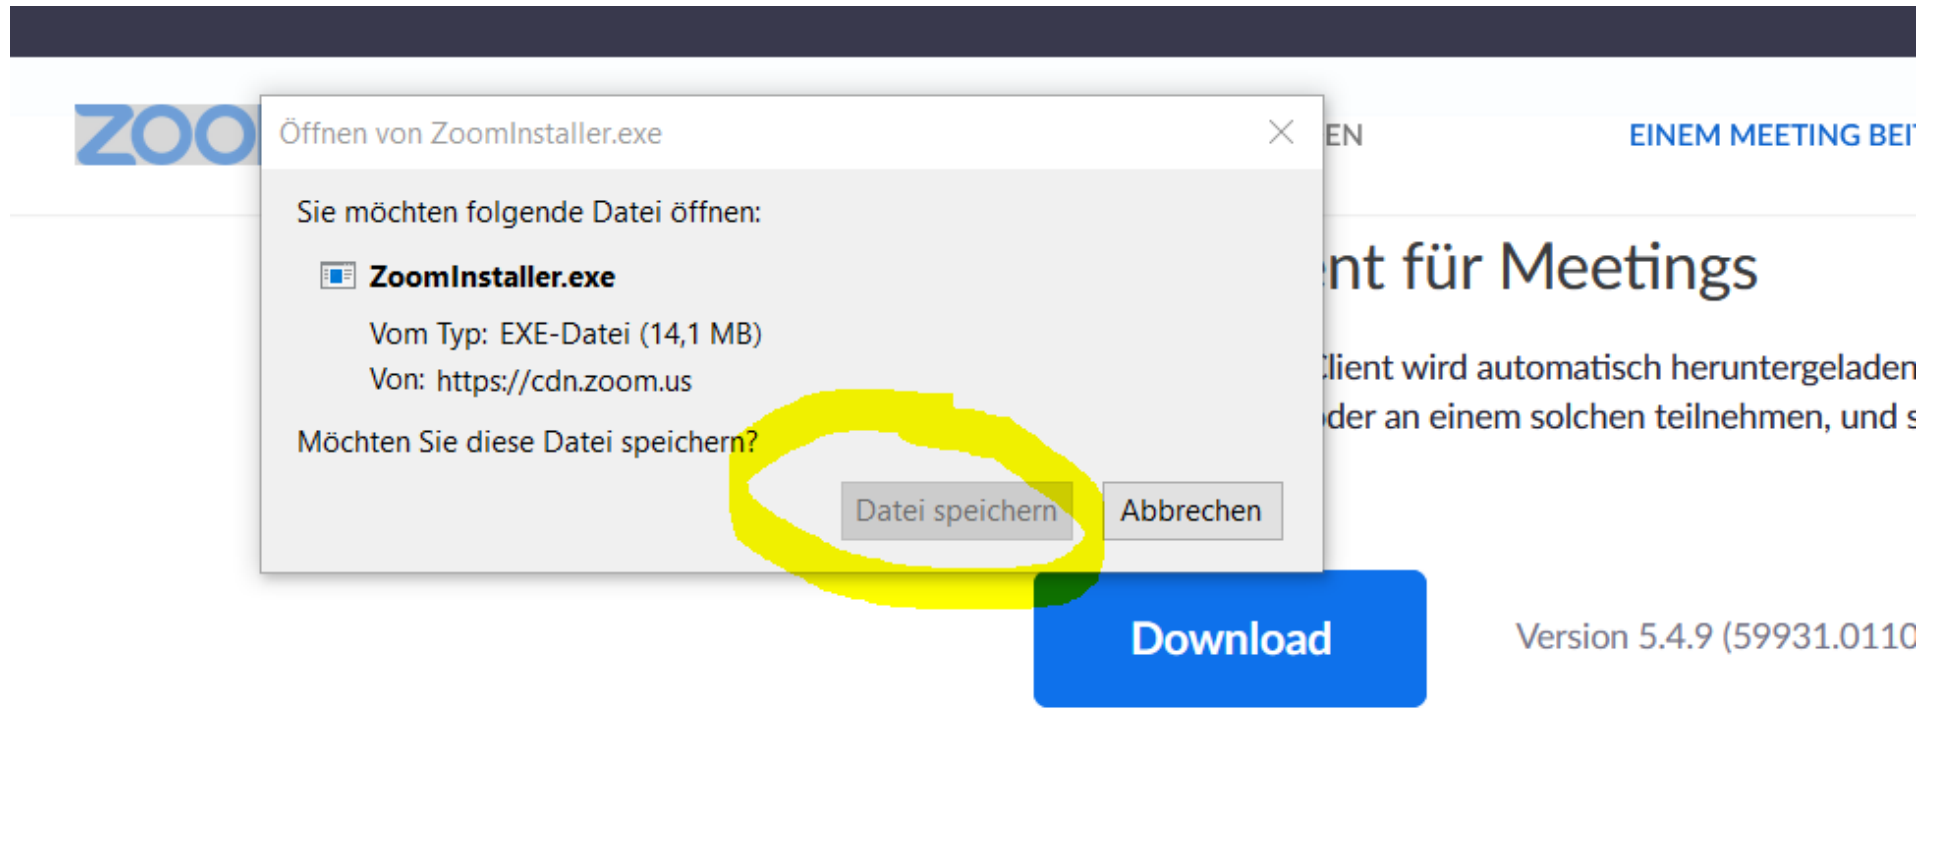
ZOO

EN

EINEM MEETING BEI

Öffnen von ZoomInstaller.exe

Sie möchten folgende Datei öffnen:

ZoomInstaller.exe

Vom Typ: EXE-Datei (14,1 MB)

Von: https://cdn.zoom.us

Möchten Sie diese Datei speichern?

Datei speichern

Abbrechen

nt für Meetings

Client wird automatisch heruntergeladen

der an einem solchen teilnehmen, und s

Download

Version 5.4.9 (59931.0110